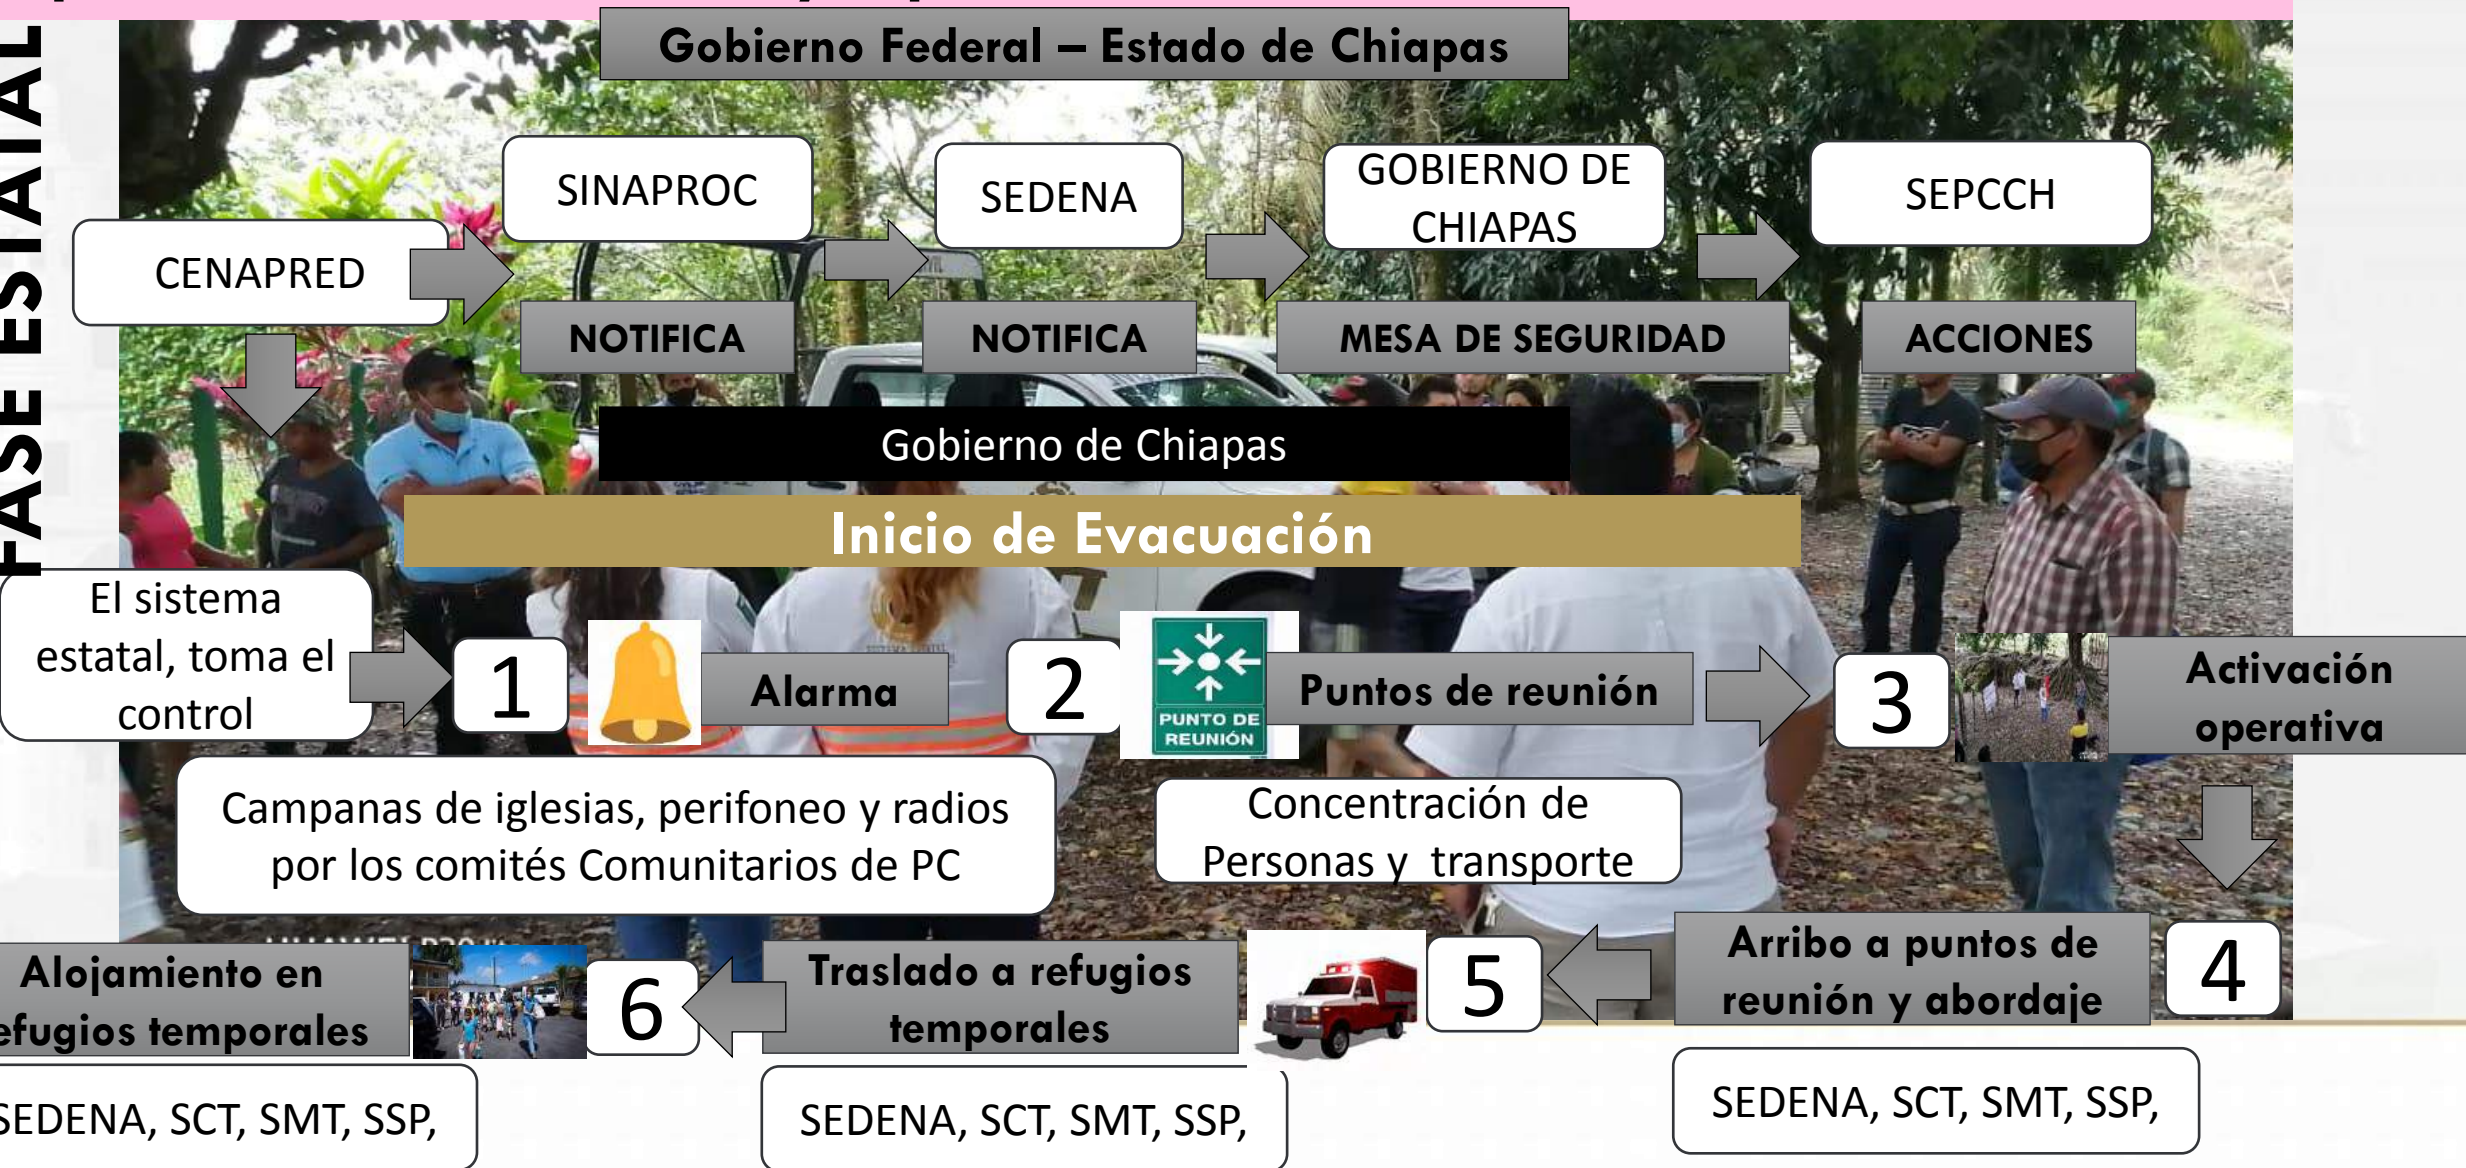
FASE ESTATAL

Gobierno Federal – Estado de Chiapas

CENAPRED

SINAPROC

NOTIFICA

SEDENA

NOTIFICA

GOBIERNO DE CHIAPAS

MESA DE SEGURIDAD

SEPCCH

ACCIONES

Gobierno de Chiapas

Inicio de Evacuación

El sistema estatal, toma el control

1

Alarma

2

PUNTO DE REUNIÓN

Puntos de reunión

3

Activación operativa

Campanas de iglesias, perifoneo y radios por los comités Comunitarios de PC

Concentración de Personas y transporte

Alojamiento en efugios temporales

6

Traslado a refugios temporales

5

Arribo a puntos de reunión y abordaje

4

SEDENA, SCT, SMT, SSP,

SEDENA, SCT, SMT, SSP,

SEDENA, SCT, SMT, SSP,